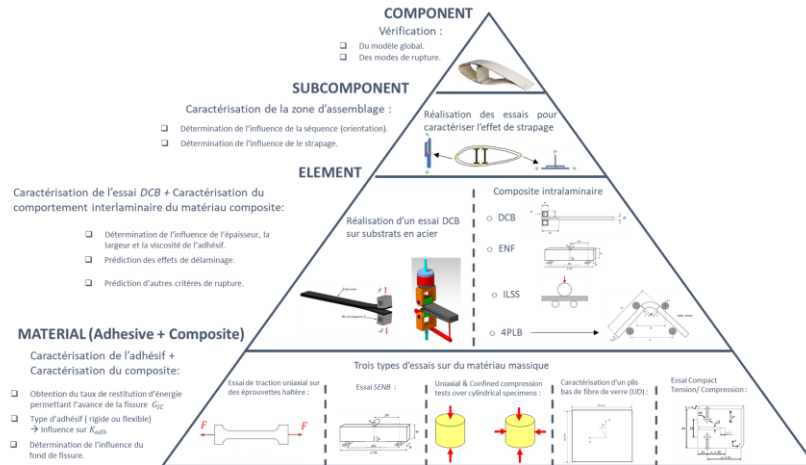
COMPONENT

Vérification :

❑ Du modèle global.
❑ Des modes de rupture.

SUBCOMPONENT

Caractérisation de la zone d'assemblage :

❑ Détermination de l'influence de la séquence (orientation).
❑ Détermination de l'influence de le strapage.

Réalisation des essais pour caractériser l'effet de strapage

ELEMENT

Caractérisation de l'essai *DCB* + Caractérisation du comportement interlaminaire du matériau composite:

❑ Détermination de l'influence de l'épaisseur, la largeur et la viscosité de l'adhésif.
❑ Prédiction des effets de délaminage.
❑ Prédiction d'autres critères de rupture.

Réalisation d'un essai DCB sur substrats en acier

Composite intralaminaire

○ DCB
○ ENF
○ ILSS
○ 4PLB

MATERIAL (Adhesive + Composite)

Caractérisation de l'adhésif + Caractérisation du composite:

❑ Obtention du taux de restitution d'énergie permettant l'avance de la fissure $G_{IC}$
❑ Type d'adhésif ( rigide ou flexible) → Influence sur $K_{adh}$
❑ Détermination de l'influence du fond de fissure.

Trois types d'essais sur du matériau massique

Essai de traction uniaxial sur des éprouvettes haltère :

$F$ $F$

Essai *SENB* :

Uniaxial & Confined compression tests over cylindrical specimens :

Caractérisation d'un plis bas de fibre de verre (UD) :

Essai Compact Tension/ Compression :